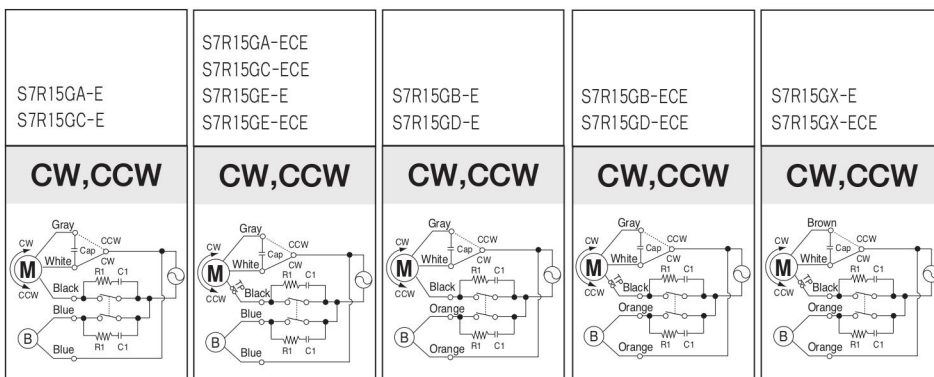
S7R15GA-E
S7R15GC-E

CW,CCW

Gray
CW
CCW
Cap
M
White
CW
CCW
Black
R1 C1
Blue
B
Blue
R1 C1

S7R15GA-ECE
S7R15GC-ECE
S7R15GE-E
S7R15GE-ECE

CW,CCW

Gray
CW
CCW
Cap
M
White
CW
CCW
TP
Black
R1 C1
Blue
B
Blue
R1 C1

S7R15GB-E
S7R15GD-E

CW,CCW

Gray
CW
CCW
Cap
M
White
CW
CCW
Black
R1 C1
Orange
B
Orange
R1 C1

S7R15GB-ECE
S7R15GD-ECE

CW,CCW

Gray
CW
CCW
Cap
M
White
CW
CCW
TP
Black
R1 C1
Orange
B
Orange
R1 C1

S7R15GX-E
S7R15GX-ECE

CW,CCW

Brown
CW
CCW
Cap
M
White
CW
CCW
TP
Black
R1 C1
Orange
B
Orange
R1 C1